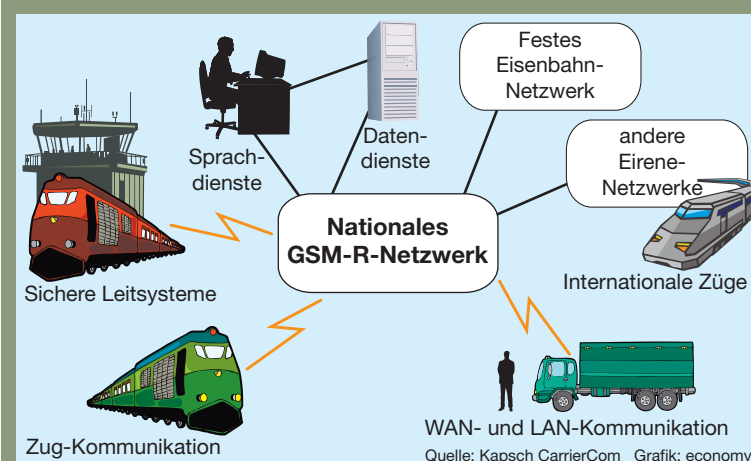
Festes Eisenbahn-Netzwerk

Daten-dienste

Sprach-dienste

andere Eirene-Netzwerke

Nationales GSM-R-Netzwerk

Sichere Leitsysteme

Internationale Züge

Zug-Kommunikation

WAN- und LAN-Kommunikation

Quelle: Kapsch CarrierCom Grafik: economy